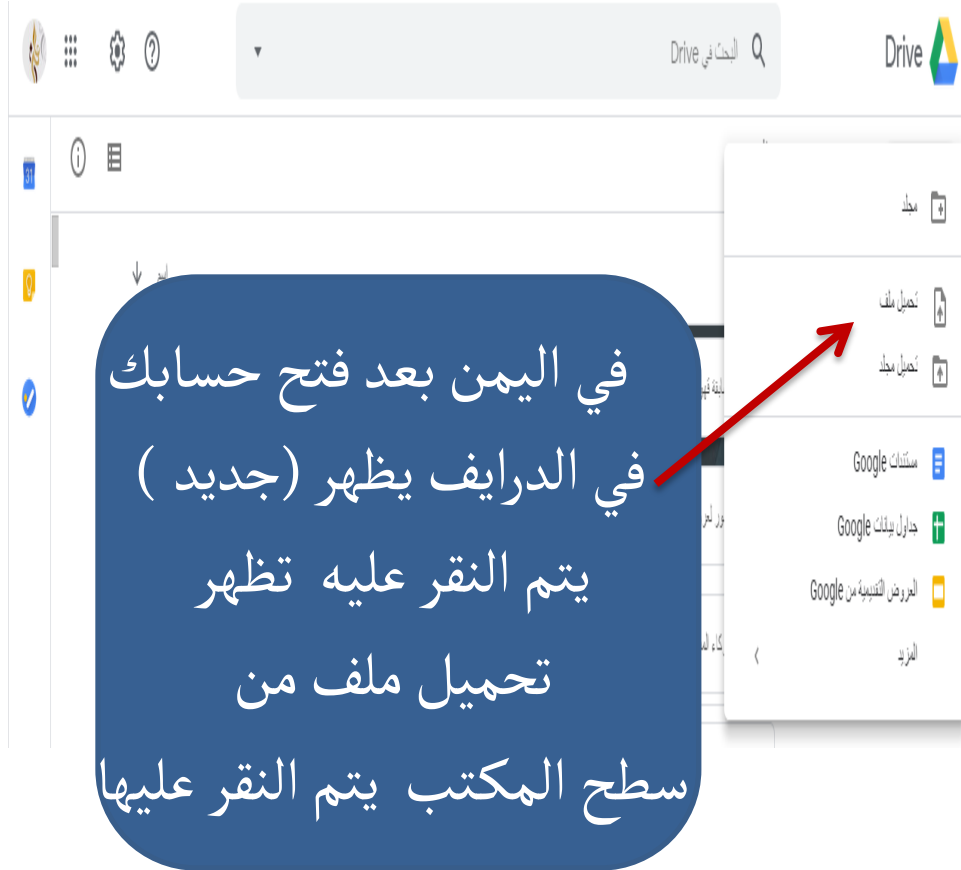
Drive

البحث في Drive

31

مجلد

تحميل ملف

تحميل مجلد

مستندات Google

جداول بيانات Google

العروض التقديمية من Google

المزيد

في اليمن بعد فتح حسابك في الدرايف يظهر (جديد ) يتم النقر عليه تظهر تحميل ملف من سطح المكتب يتم النقر عليها